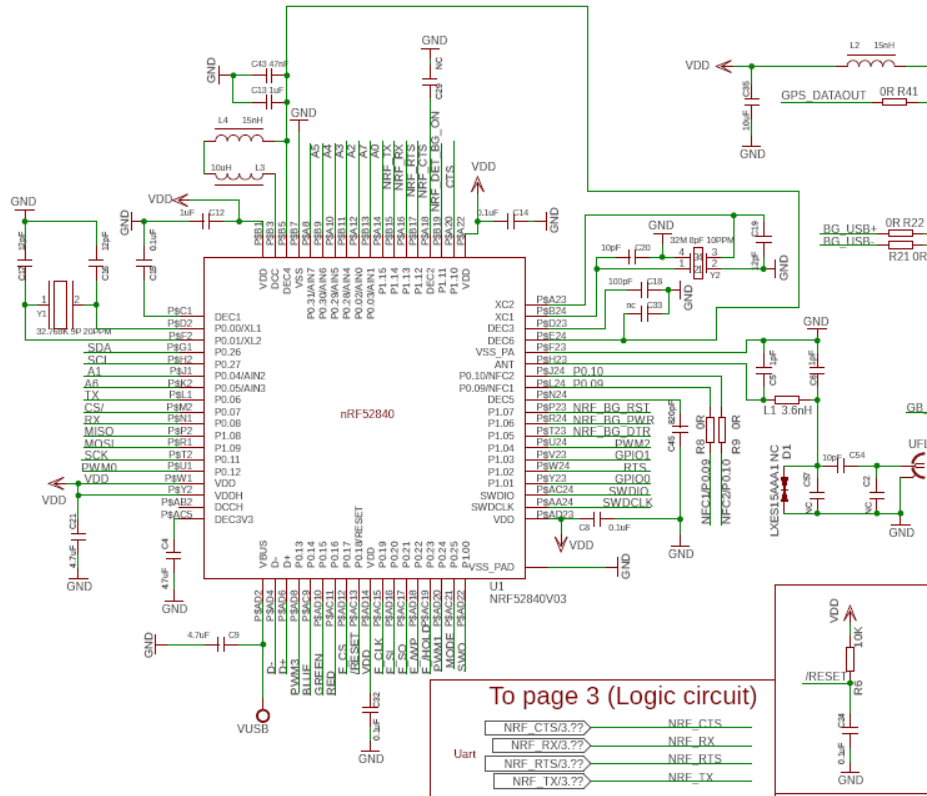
GND
C43 47nF
C13 1uF
GND
L4 15nH
10uH L3
GND
NC
C29
A5 A4 A3 A2 A1 A0
NRF_TX NRF_RX NRF_RTS NRF_CTS NRF_DET_BG_ON CTS
VDD
VDD
1uF C12
0.1uF C14
GND
GND
GND
12pF C17
12pF C16
0.1uF C6
GND
1 2
Y1
32.768K 5P 20PPM
P$C1 P$D2 P$F2 P$G1 P$H2 P$J1 P$K2 P$L1 P$M2 P$N1 P$P2 P$R1 P$T2 P$U1 P$W1 P$Y2 P$AB2 P$AC5
SDA SCL A1 A6 TX CS/ RX MISO MOSI SCK PWM0 VDD
VDD
4.7uF C21
GND
4.7uF C4
GND
P$B1 P$B3 P$B5 P$B7 P$A8 P$B9 P$A10 P$A12 P$B11 P$B13 P$A14 P$B15 P$A16 P$B17 P$A18 P$B19 P$A20 P$A22
VDD DCC DEC4 VSS P0.31/AIN7 P0.30/AIN6 P0.29/AIN5 P0.28/AIN4 P0.02/AIN0 P0.03/AIN1 P1.15 P1.14 P1.13 P1.12 P1.11 P1.10 VDD
DEC1 P0.00/XL1 P0.01/XL2 P0.26 P0.27 P0.04/AIN2 P0.05/AIN3 P0.06 P0.07 P0.08 P1.08 P1.09 P0.11 P0.12 VDD VDDH DCCH DEC3V3
nRF52840
XC2 XC1 DEC3 DEC6 VSS_PA ANT P0.10/NFC2 P0.09/NFC1 DEC5 P1.07 P1.06 P1.05 P1.04 P1.03 P1.02 P1.01 SWDIO SWDCLK VDD
P$A23 P$B24 P$D23 P$E24 P$F23 P$H23 P$J24 P$L24 P$N24 P$P23 P$R24 P$T23 P$U24 P$V23 P$W24 P$Y23 P$AC24 P$AA24 P$AD23
P0.10 P0.09 NRF_BG_RST NRF_BG_PWR NRF_BG_DTR PWM2 GPIO1 RTS GPIO0 SWDIO SWDCLK
820pF C45
R8 0R R9 0R
NFC1/P0.09 NFC2/P0.10
GND
C8 0.1uF
VDD
VSS_PAD
GND
U1
NRF52840V03
VBUS D- D+ P0.13 P0.14 P0.15 P0.16 P0.17 P0.18/RESET VDD P0.19 P0.20 P0.21 P0.22 P0.23 P0.24 P0.25 P1.00
P$AD2 P$AD4 P$AD6 P$AC9 P$AD8 P$AD10 P$AC11 P$AD12 P$AC13 P$AD14 P$AC15 P$AD16 P$AC17 P$AD18 P$AC19 P$AD20 P$AC21 P$AD22
D- D+ PWM3 BLUE GREEN RED E_CS /RESET VDD E_CLK E_SI E_SO E_WP E_HOLD PWM1 MODE SWO
GND
4.7uF C9
VUSB
C32 0.1uF
GND
GND
C20 10pF
32M 8pF 10PPM
4 3 1 2 Y2
C19 12pF
GND
100pF C18
nc C33
GND
GND
C3 1pF
C4 1pF
L1 3.6nH
LXES15AAA1 NC D1
C57 NC
10pF C54
C2 NC
GND
GB
UF
VDD
L2 15nH
C35 10uF
GND
GPS_DATAOUT 0R R41
BG_USB+ 0R R22
BG_USB- R21 0R
To page 3 (Logic circuit)
Uart
NRF_CTS/3.?? NRF_CTS
NRF_RX/3.?? NRF_RX
NRF_RTS/3.?? NRF_RTS
NRF_TX/3.?? NRF_TX
VDD
10K
R6
/RESET
C36 0.1uF
GND